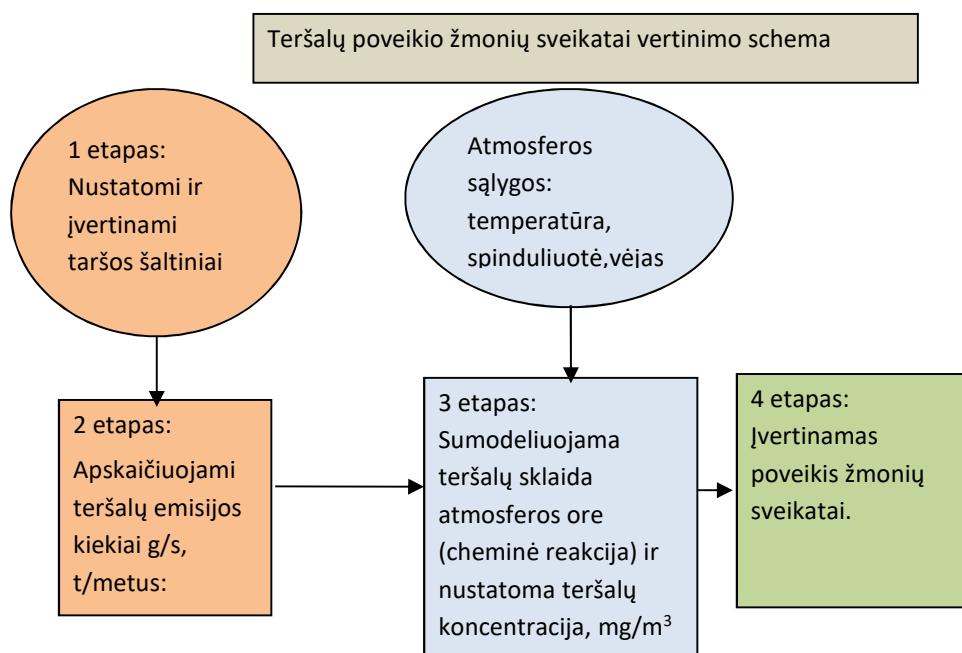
Teršalų poveikio žmonių sveikatai vertinimo schema

1 etapas: Nustatomi ir įvertinami taršos šaltiniai

Atmosferos sąlygos: temperatūra, spinduliuotė,vėjas

2 etapas: Apskaičiuojami teršalų emisijos kiekiai g/s, t/metus:

3 etapas: Sumodeliuojama teršalų sklaida atmosferos ore (cheminė reakcija) ir nustatoma teršalų koncentracija, mg/m$^3$

4 etapas: Įvertinamas poveikis žmonių sveikatai.